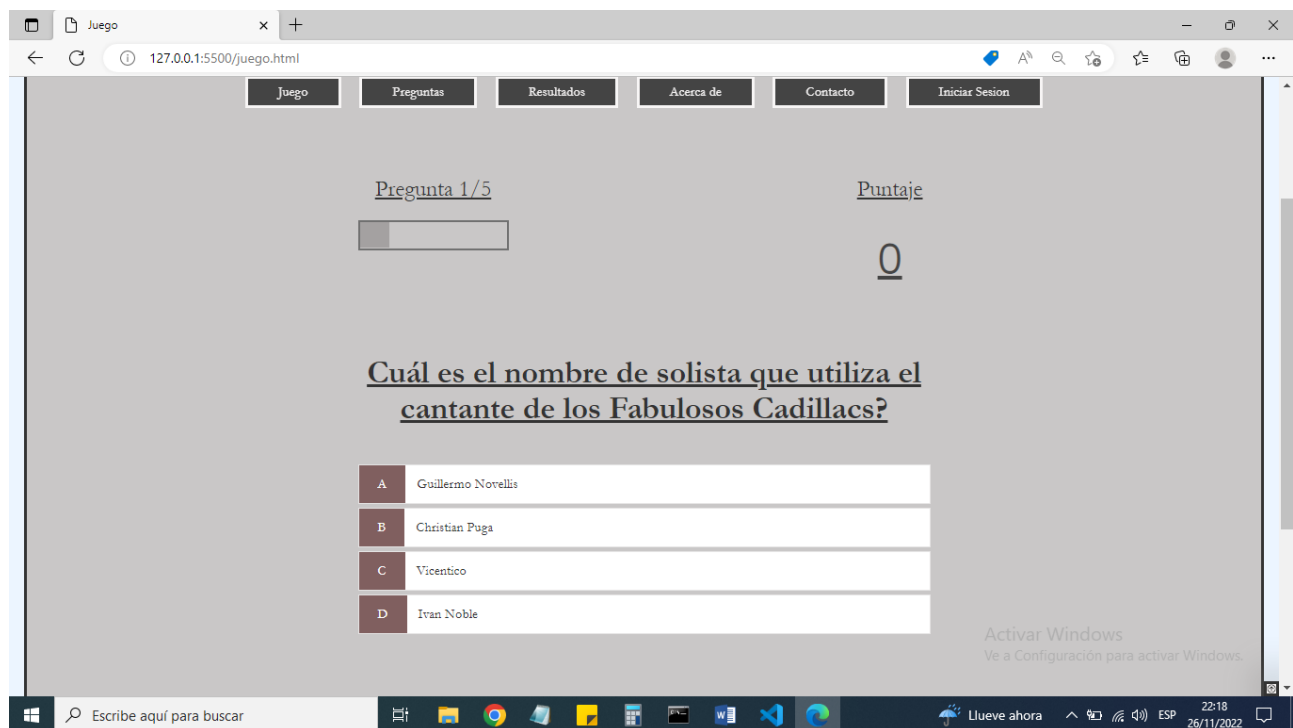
Juego

127.0.0.1:5500/juego.html

Juego | Preguntas | Resultados | Acerca de | Contacto | Iniciar Sesion

Pregunta 1/5

Puntaje

0

Cuál es el nombre de solista que utiliza el cantante de los Fabulosos Cadillacs?

A Guillermo Novellis

B Christian Puga

C Vicentico

D Ivan Noble

Activar Windows
Ve a Configuración para activar Windows.

Escribe aquí para buscar

Llueve ahora ESP 22:18 26/11/2022